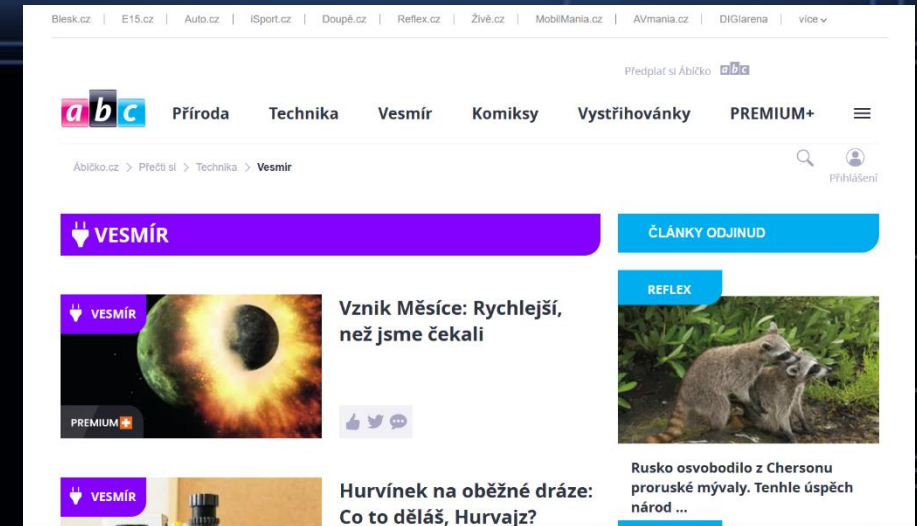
Blesk.cz | E15.cz | Auto.cz | iSport.cz | Doupě.cz | Reflex.cz | Živě.cz | MobilMania.cz | AVmania.cz | DIGIarena | více

Předplať si Ábíčko abc

abc Příroda Technika Vesmír Komiksy Vystřihovánky PREMIUM+

Ábíčko.cz > Přečti si > Technika > Vesmír

Přihlášení

VESMÍR

ČLÁNKY ODJINUD

VESMÍR

PREMIUM+

Vznik Měsíce: Rychlejší, než jsme čekali

REFLEX

Rusko osvobodilo z Chersonu proruské mývaly. Tenhle úspěch národ ...

VESMÍR

Hurvínek na oběžné dráze: Co to děláš, Hurvajz?